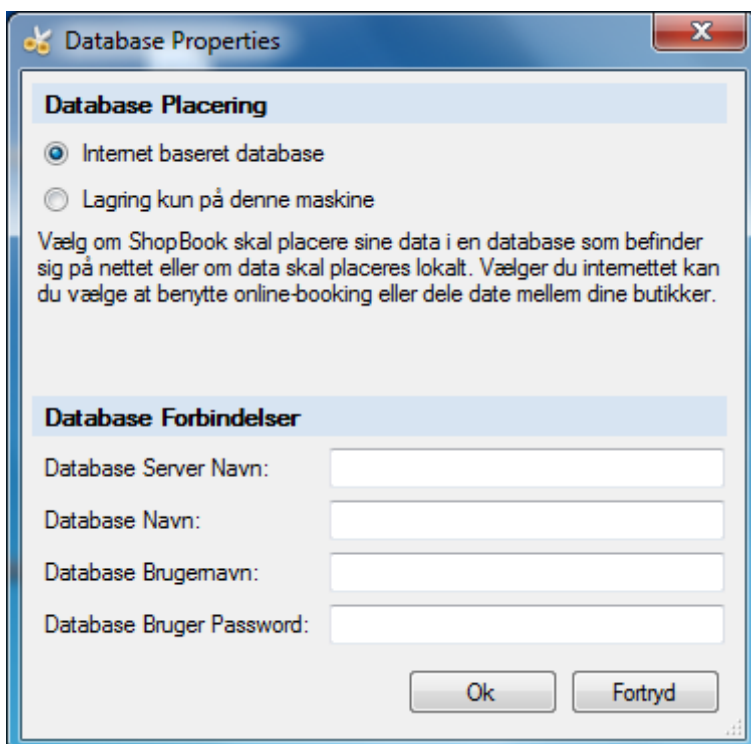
Database Properties

Database Placering

Internet baseret database

Lagring kun på denne maskine

Vælg om ShopBook skal placere sine data i en database som befinder sig på nettet eller om data skal placeres lokalt. Vælger du internettet kan du vælge at benytte online-booking eller dele date mellem dine butikker.

Database Forbindelser

Database Server Navn:

Database Navn:

Database Brugernavn:

Database Bruger Password:

Ok

Fortryd